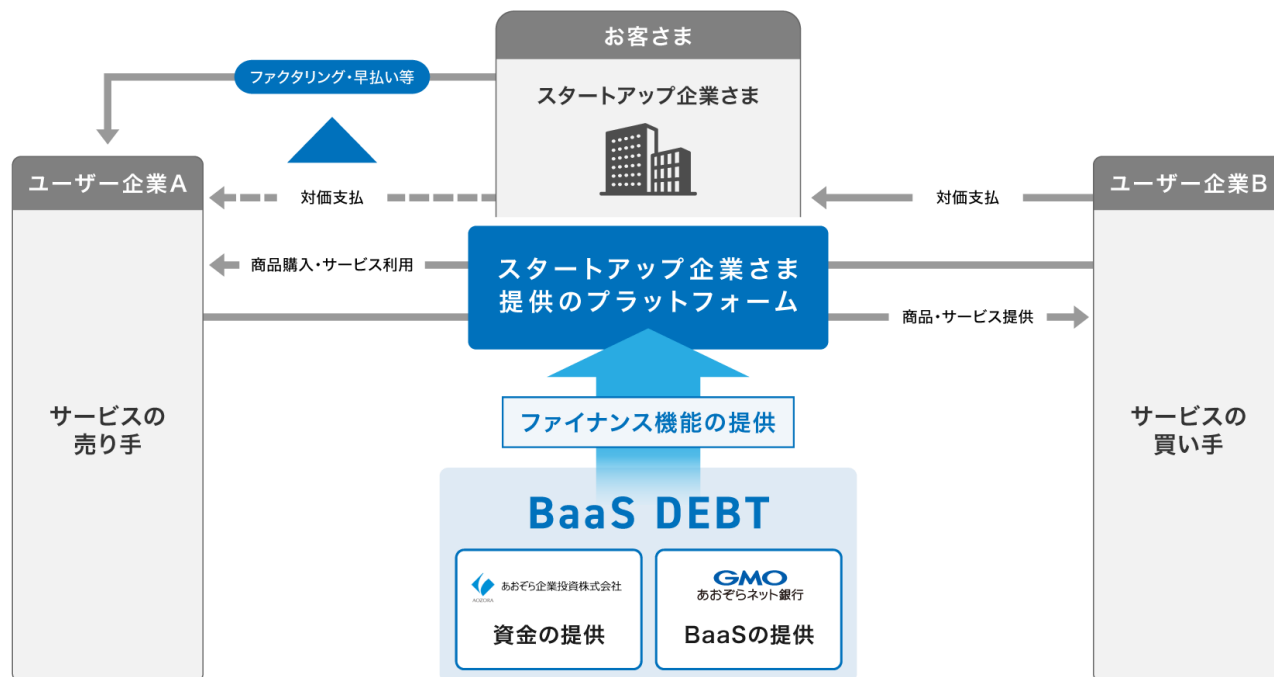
お客さま

スタートアップ企業さま

ファクタリング・早払い等

ユーザー企業A

対価支払

ユーザー企業B

対価支払

商品購入・サービス利用

スタートアップ企業さま提供のプラットフォーム

商品・サービス提供

サービスの売り手

ファイナンス機能の提供

サービスの買い手

BaaS DEBT

AOZORA あおぞら企業投資株式会社

資金の提供

GMO あおぞらネット銀行

BaaSの提供